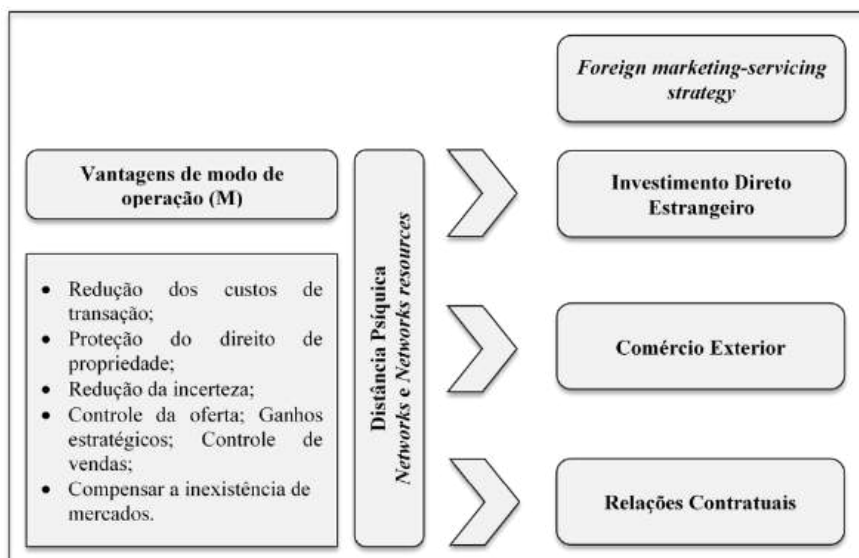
Foreign marketing-servicing strategy

Vantagens de modo de operação (M)

- Redução dos custos de transação;
- Proteção do direito de propriedade;
- Redução da incerteza;
- Controle da oferta; Ganhos estratégicos; Controle de vendas;
- Compensar a inexistência de mercados.

Distância Psíquica
Networks e Networks resources

Investimento Direto Estrangeiro

Comércio Exterior

Relações Contratuais